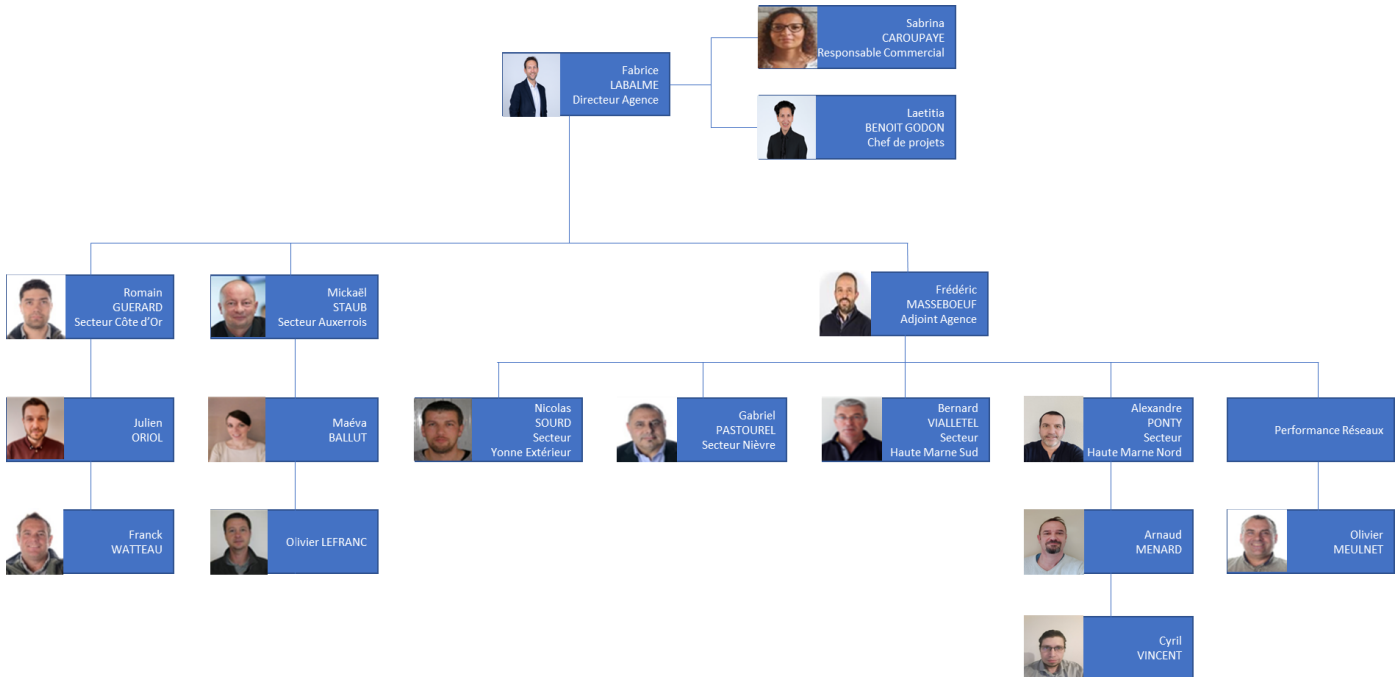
Sabrina
CAROUPAYE
Responsable Commercial

Fabrice
LABALME
Directeur Agence

Laetitia
BENOIT GODON
Chef de projets

Romain
GUERARD
Secteur Côte d'Or

Mickaël
STAUB
Secteur Auxerrois

Frédéric
MASSEBOEUF
Adjoint Agence

Julien
ORIOL

Maéva
BALLUT

Nicolas
SOURD
Secteur
Yonne Extérieur

Gabriel
PASTOUREL
Secteur Nièvre

Bernard
VIALLETEL
Secteur
Haute Marne Sud

Alexandre
PONTY
Secteur
Haute Marne Nord

Performance Réseaux

Franck
WATTEAU

Olivier LEFRANC

Arnaud
MENARD

Olivier
MEULNET

Cyril
VINCENT